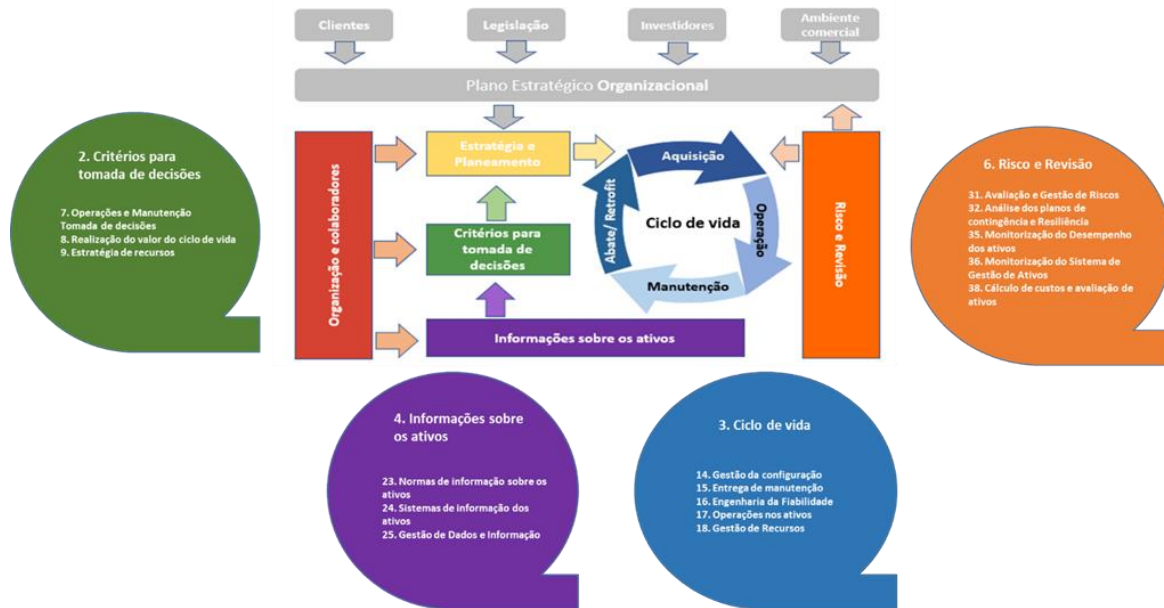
Clientes

Legislação

Investidores

Ambiente comercial

Plano Estratégico Organizacional

2. Critérios para tomada de decisões

7. Operações e Manutenção Tomada de decisões
8. Realização do valor do ciclo de vida
9. Estratégia de recursos

Organização e colaboradores

Estratégia e Planeamento

Critérios para tomada de decisões

Informações sobre os ativos

Aquisição

Operação

Manutenção

Abate/ Retrofit

Ciclo de vida

Risco e Revisão

6. Risco e Revisão

31. Avaliação e Gestão de Riscos
32. Análise dos planos de contingência e Resiliência
35. Monitorização do Desempenho dos ativos
36. Monitorização do Sistema de Gestão de Ativos
38. Cálculo de custos e avaliação de ativos

4. Informações sobre os ativos

23. Normas de informação sobre os ativos
24. Sistemas de informação dos ativos
25. Gestão de Dados e Informação

3. Ciclo de vida

14. Gestão da configuração
15. Entrega de manutenção
16. Engenharia da Fiabilidade
17. Operações nos ativos
18. Gestão de Recursos